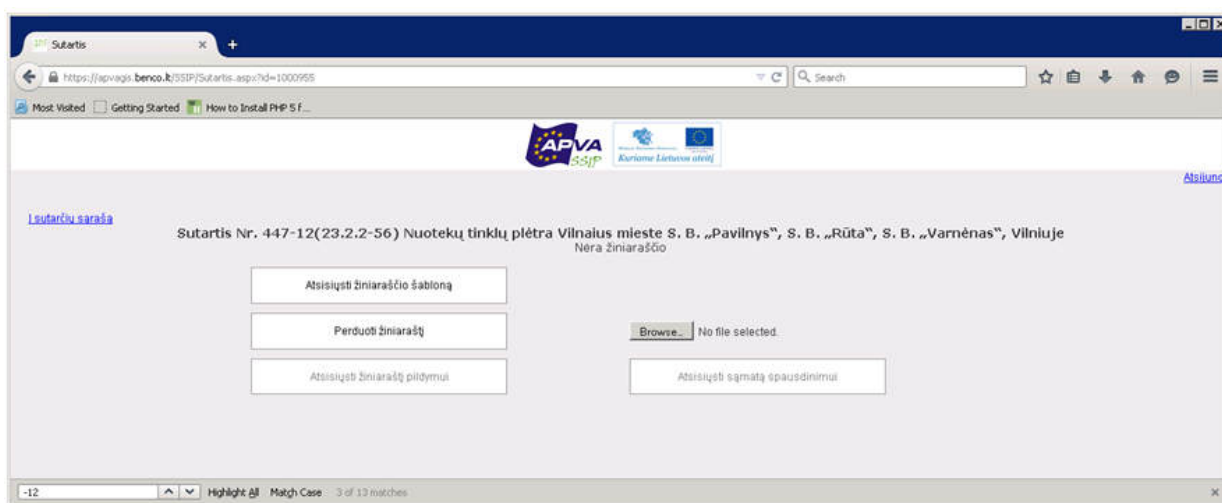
Sutartis

https://apvagis.benco.lt/SSIP/Sutartis.aspx?id=1000955

Search

Most Visited Getting Started How to Install PHP 5 f...

APVA SSIP

Kuriame Lietuvos ateitį

Atsijunc

Į sutarčių sąrašą

Sutartis Nr. 447-12(23.2.2-56) Nuotekų tinklų plėtra Vilniaus mieste S. B. „Pavilnys", S. B. „Rūta", S. B. „Varnėnas", Vilniuje

Nėra žiniaraščio

Atsisiųsti žiniaraščio šabloną

Perduoti žiniaraštį

Browse... No file selected.

Atsisiųsti žiniaraštį pildymui

Atsisiųsti sąmatą spausdinimui

-12

Highlight All Match Case 3 of 13 matches